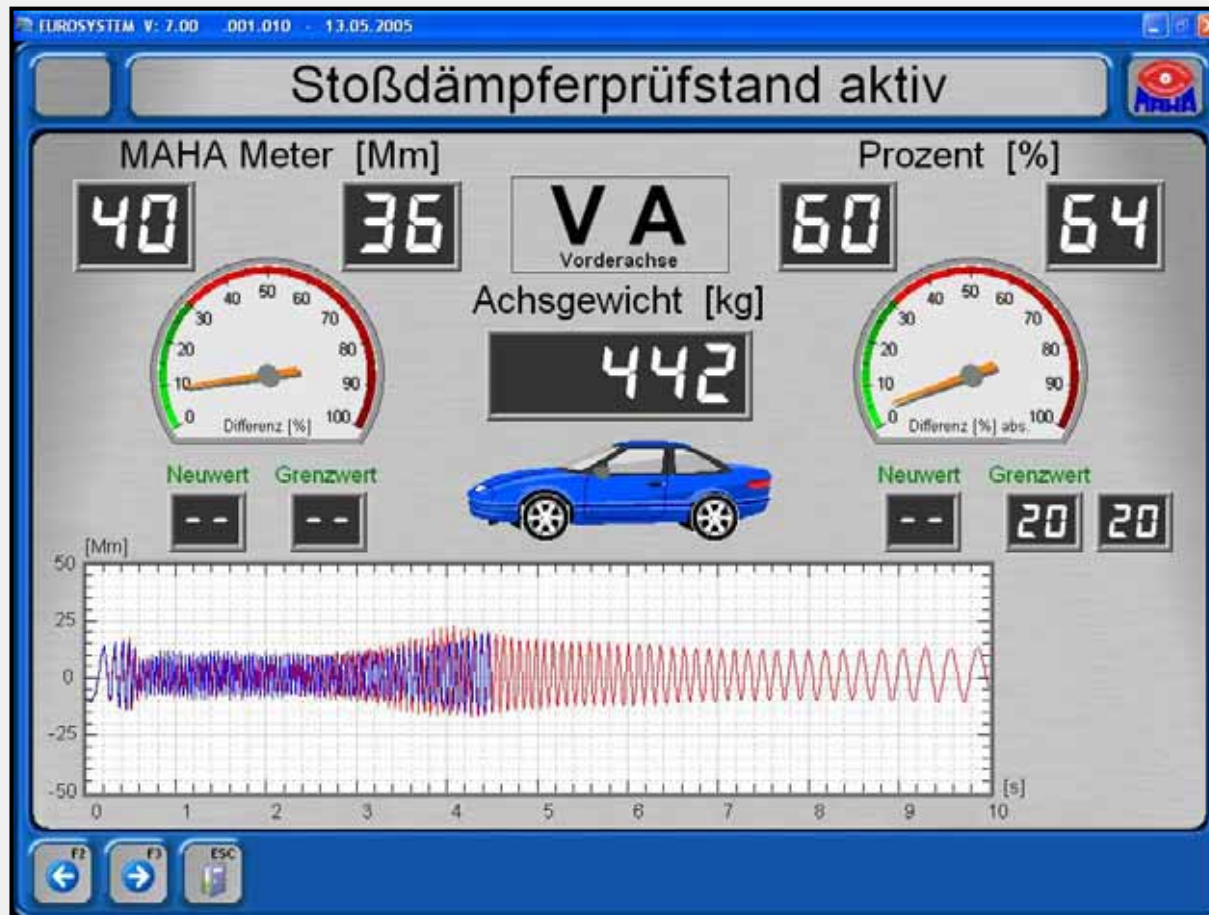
EUROSYSTEM V: 7.00 .001.010 - 13.05.2005

Stoßdämpferprüfstand aktiv

MAHA

MAHA Meter [Mm]

Prozent [%]

40

36

V A

Vorderachse

60

64

0 10 20 30 40 50 60 70 80 90 100

Differenz [%]

Achsgewicht [kg]

442

0 10 20 30 40 50 60 70 80 90 100

Differenz [%] abs.

Neuwert

Grenzwert

- -

- -

Neuwert

Grenzwert

- -

20

20

[Mm]

50

25

0

-25

-50

0 1 2 3 4 5 6 7 8 9 10

[s]

F2

F3

ESC